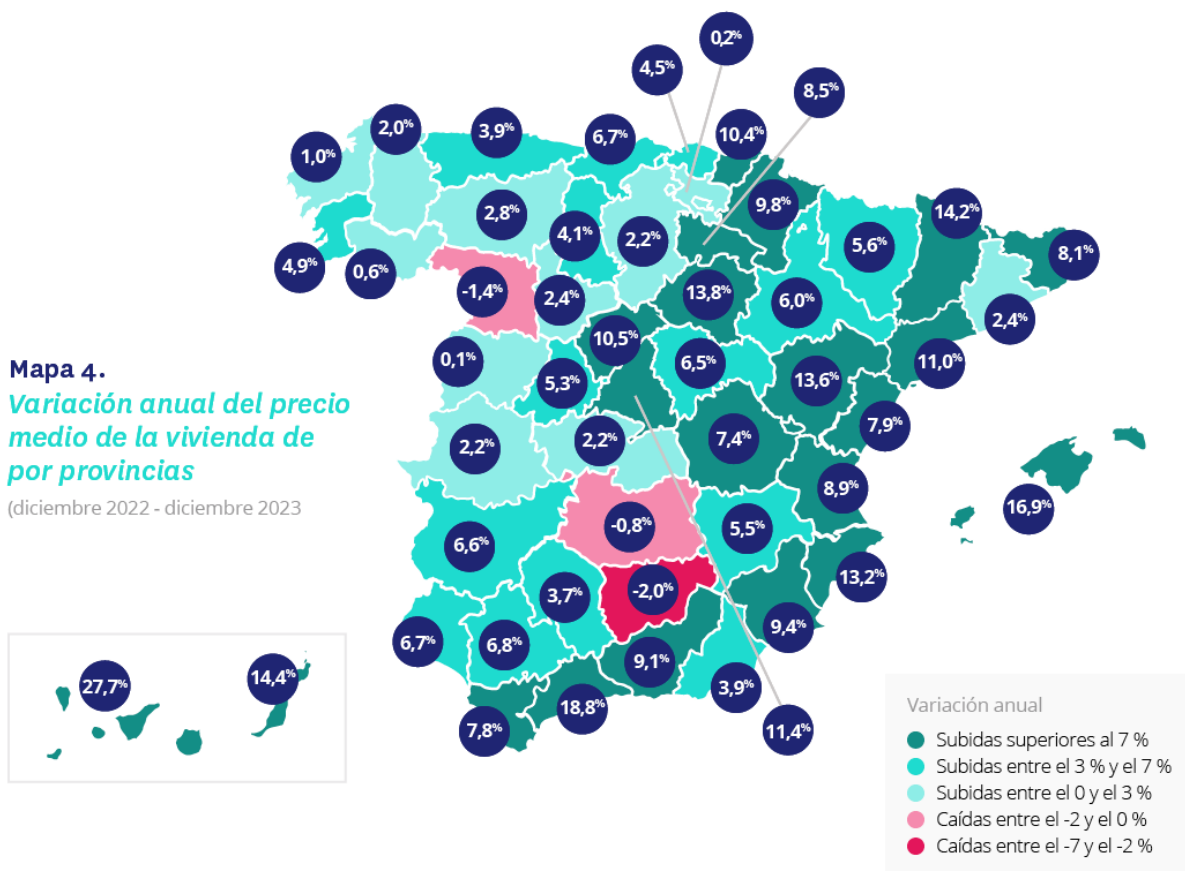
Mapa 4.
Variación anual del precio medio de la vivienda de por provincias
(diciembre 2022 - diciembre 2023

0,2%
4,5%
8,5%
1,0%
2,0%
3,9%
6,7%
10,4%
9,8%
14,2%
2,8%
4,1%
2,2%
5,6%
4,9%
0,6%
-1,4%
2,4%
13,8%
6,0%
8,1%
2,4%
0,1%
10,5%
6,5%
5,3%
13,6%
11,0%
2,2%
2,2%
7,4%
7,9%
8,9%
16,9%
-0,8%
5,5%
6,6%
13,2%
3,7%
-2,0%
6,7%
6,8%
9,4%
9,1%
27,7%
14,4%
3,9%
18,8%
7,8%
11,4%

Variación anual
Subidas superiores al 7 %
Subidas entre el 3 % y el 7 %
Subidas entre el 0 y el 3 %
Caídas entre el -2 y el 0 %
Caídas entre el -7 y el -2 %